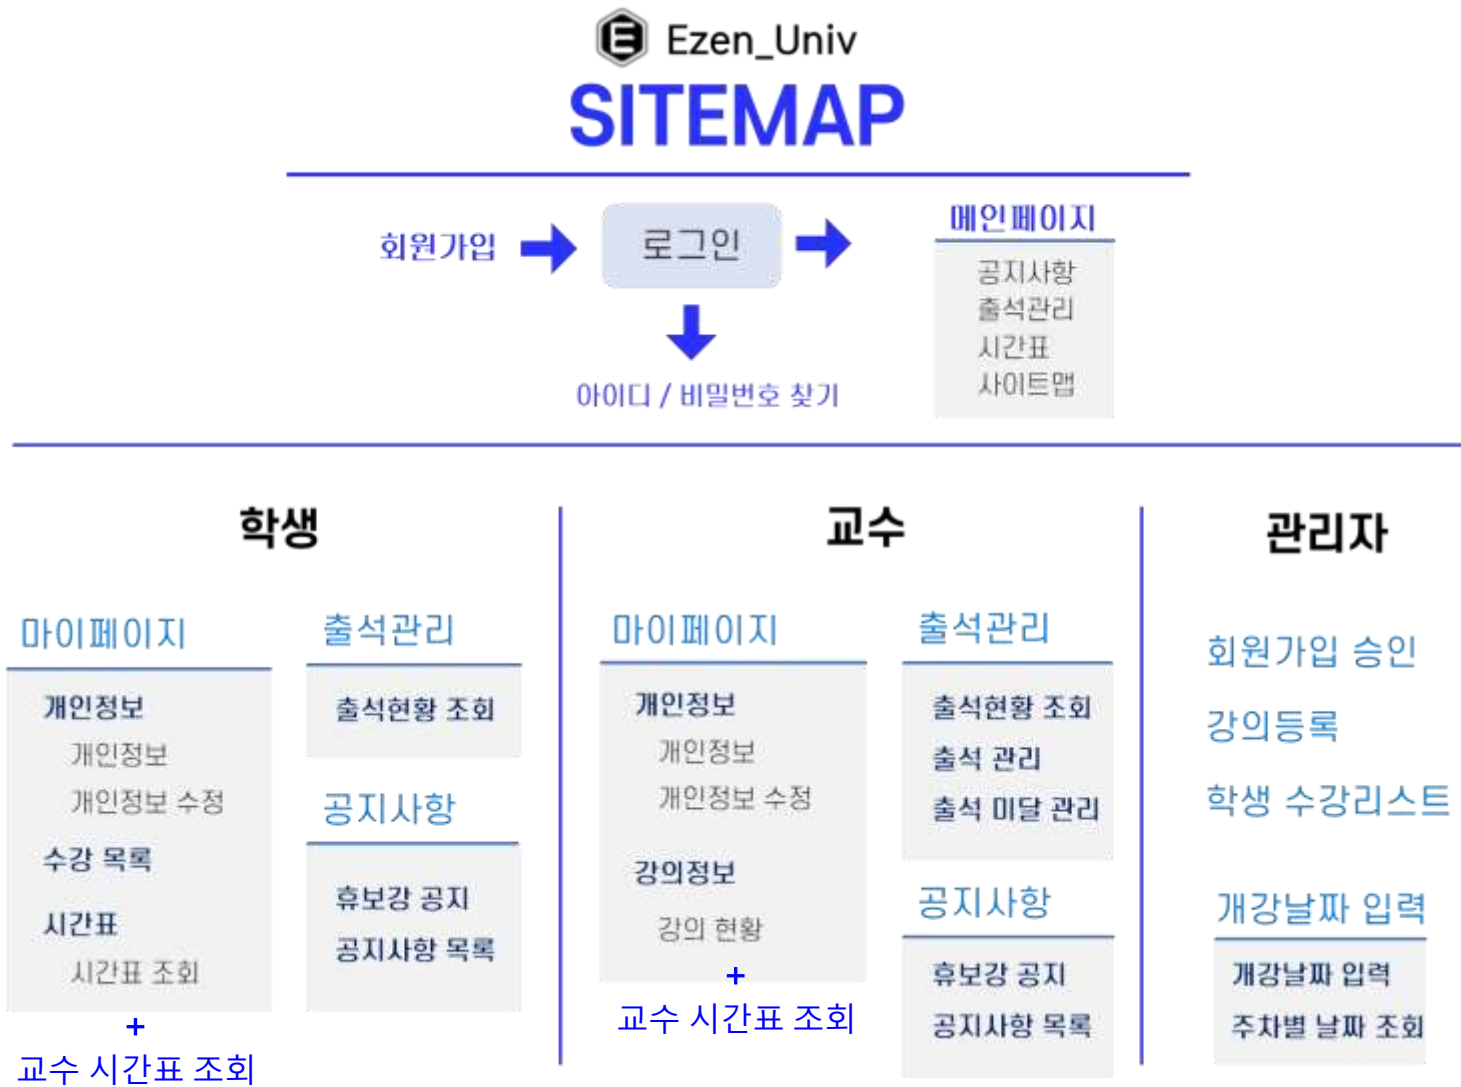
Ezen_Univ
SITEMAP

회원가입
로그인
아이디 / 비밀번호 찾기

메인페이지
공지사항
출석관리
시간표
사이트맵

학생

마이페이지
개인정보
개인정보
개인정보 수정
수강 목록
시간표
시간표 조회
+
교수 시간표 조회

출석관리
출석현황 조회

공지사항
휴보강 공지
공지사항 목록

교수

마이페이지
개인정보
개인정보
개인정보 수정
강의정보
강의 현황
+
교수 시간표 조회

출석관리
출석현황 조회
출석 관리
출석 미달 관리

공지사항
휴보강 공지
공지사항 목록

관리자

회원가입 승인
강의등록
학생 수강리스트

개강날짜 입력
개강날짜 입력
주차별 날짜 조회